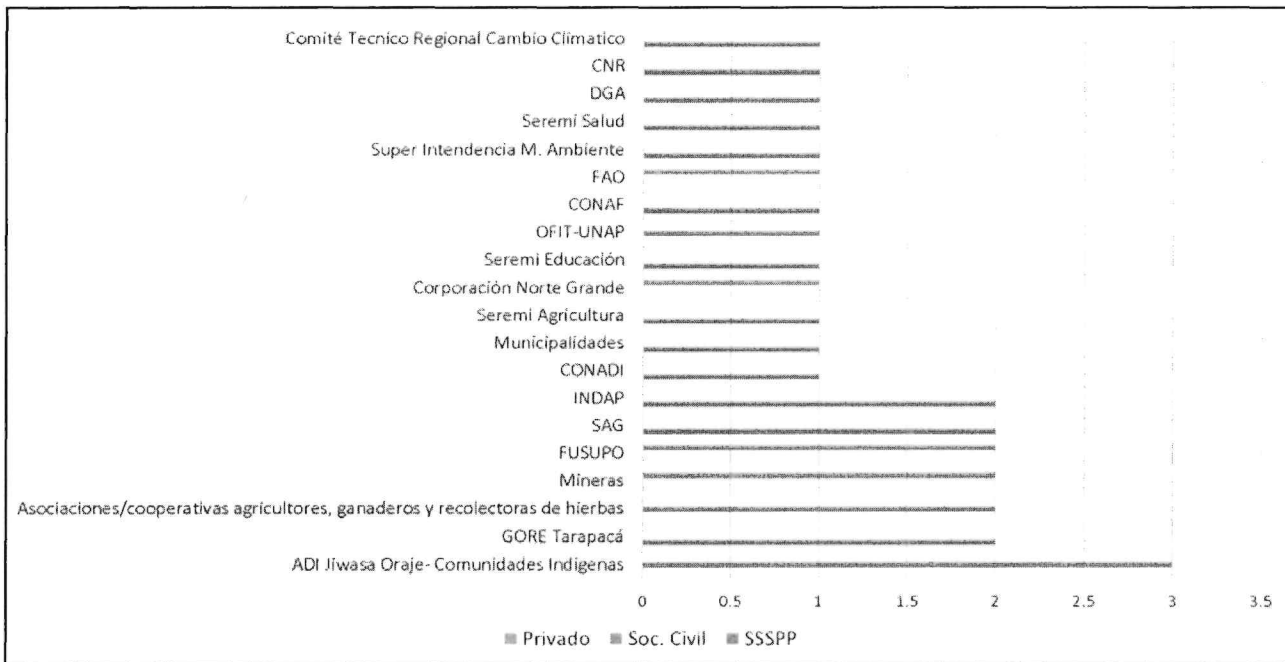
Comité Tecnico Regional Cambio Climatico
CNR
DGA
Seremi Salud
Super Intendencia M. Ambiente
FAO
CONAF
OFIT-UNAP
Seremi Educación
Corporación Norte Grande
Seremi Agricultura
Municipalidades
CONADI
INDAP
SAG
FUSUPO
Mineras
Asociaciones/cooperativas agricultores, ganaderos y recolectoras de hierbas
GORE Tarapacá
ADI Jiwasa Oraje- Comunidades Indigenas

0 0.5 1 1.5 2 2.5 3 3.5

Privado Soc. Civil SSSPP